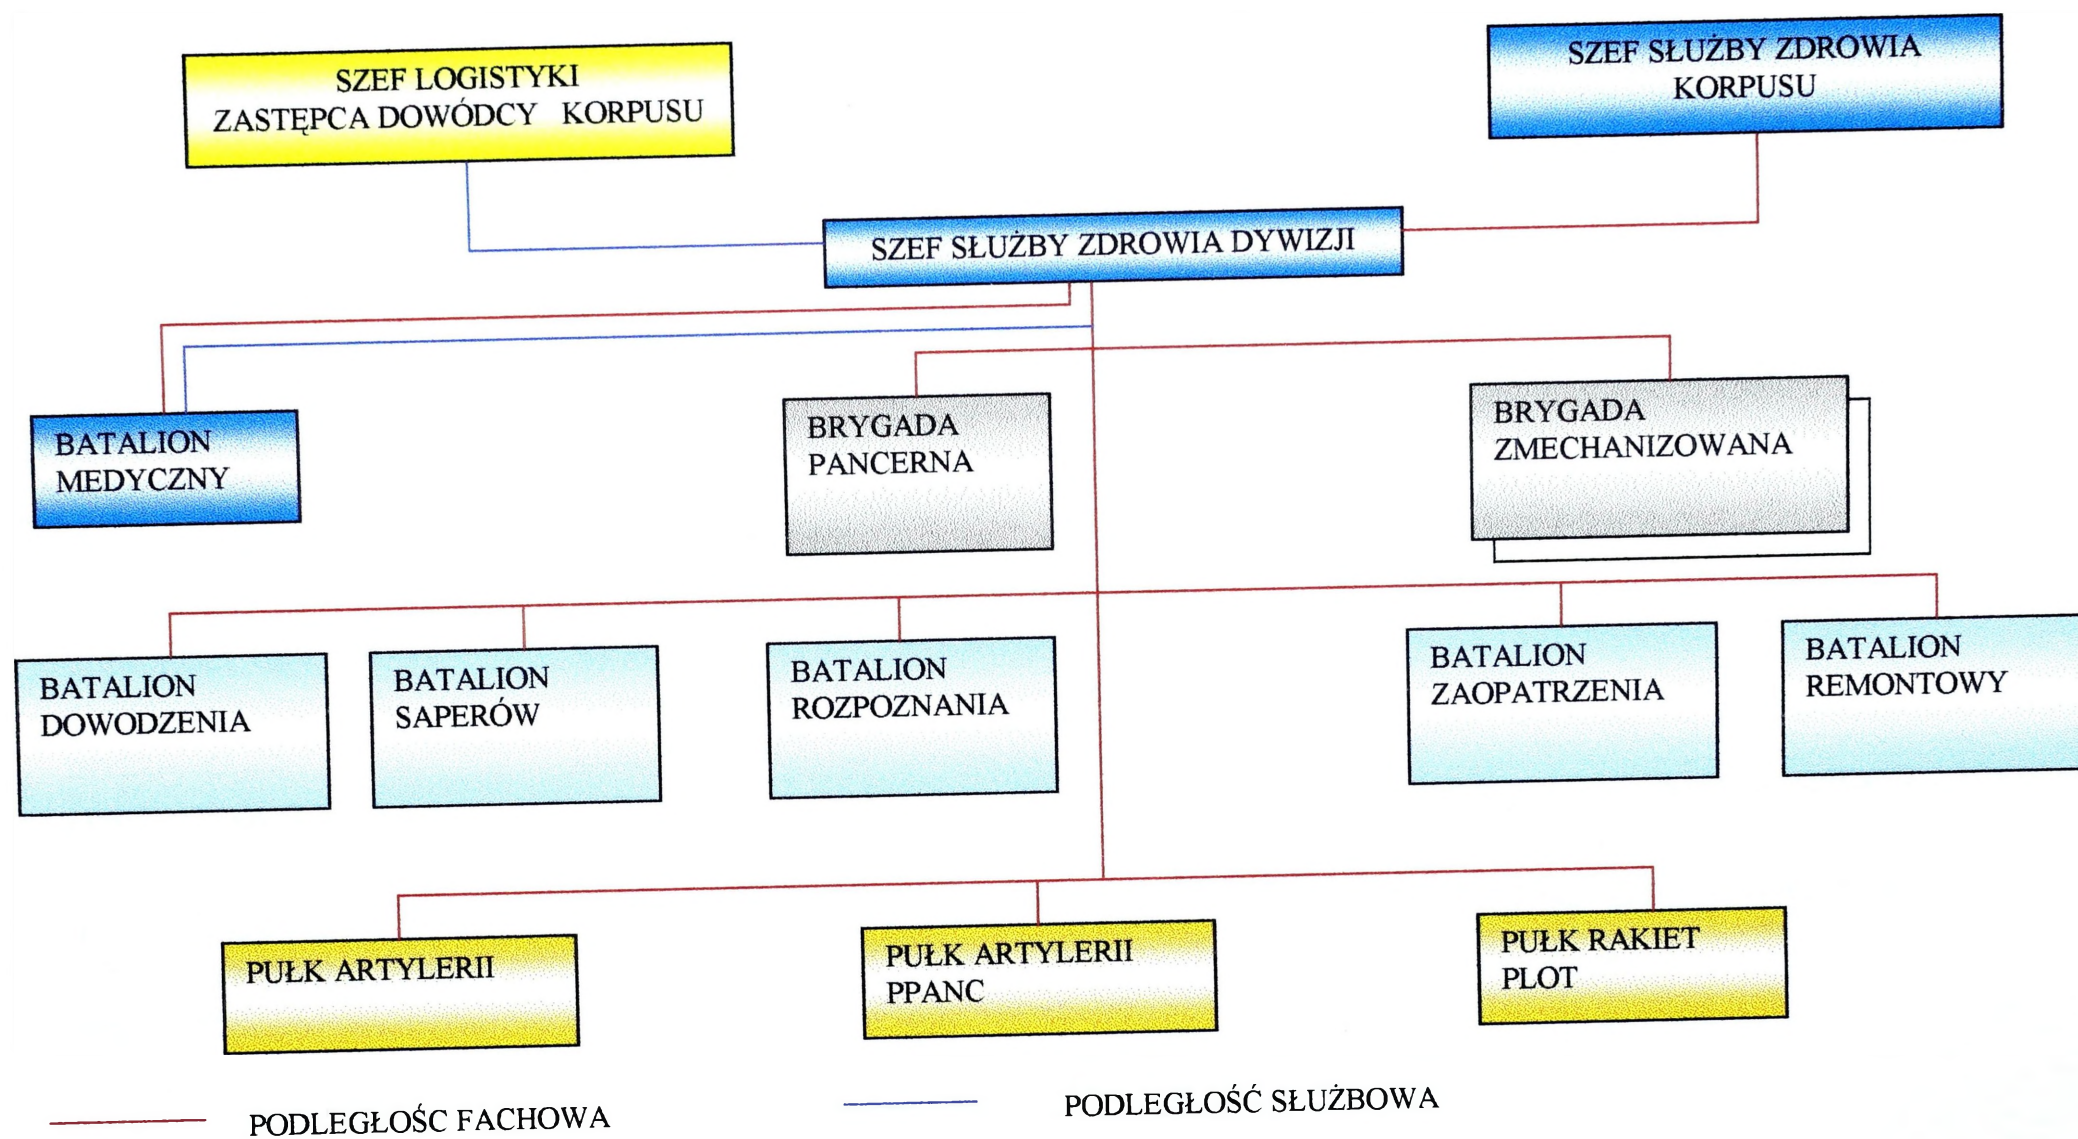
SZEF LOGISTYKI
ZASTĘPCA DOWÓDCY KORPUSU

SZEF SŁUŻBY ZDROWIA
KORPUSU

SZEF SŁUŻBY ZDROWIA DYWIZJI

BATALION
MEDYCZNY

BRYGADA
PANCERNA

BRYGADA
ZMECHANIZOWANA

BATALION
DOWODZENIA

BATALION
SAPERÓW

BATALION
ROZPOZNANIA

BATALION
ZAOPATRZENIA

BATALION
REMONTOWY

PUŁK ARTYLERII

PUŁK ARTYLERII
PPANC

PUŁK RAKIET
PLOT

PODLEGŁOŚC FACHOWA

PODLEGŁOŚĆ SŁUŻBOWA